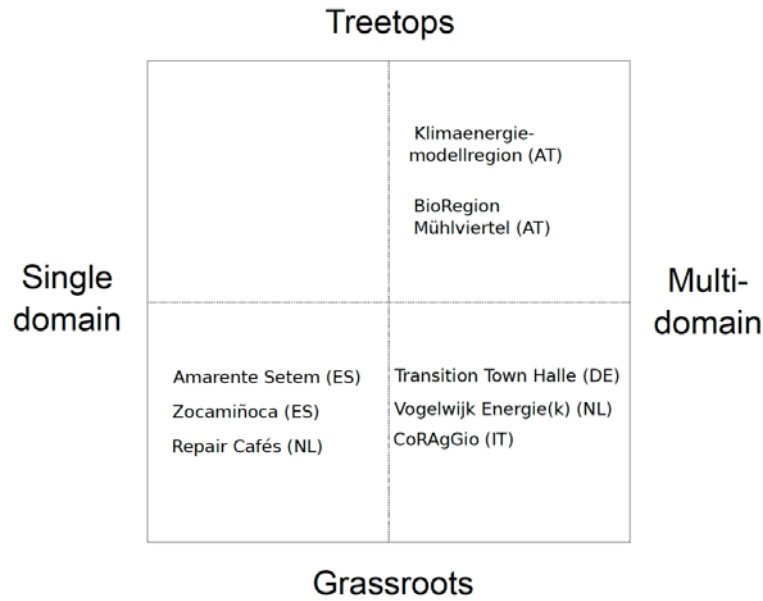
Treetops

Single domain

Multi-domain

Klimaenergie-modellregion (AT)

BioRegion Mühlviertel (AT)

Amarente Setem (ES)

Zocamiñoca (ES)

Repair Cafés (NL)

Transition Town Halle (DE)

Vogelwijk Energie(k) (NL)

CoRAgGio (IT)

Grassroots